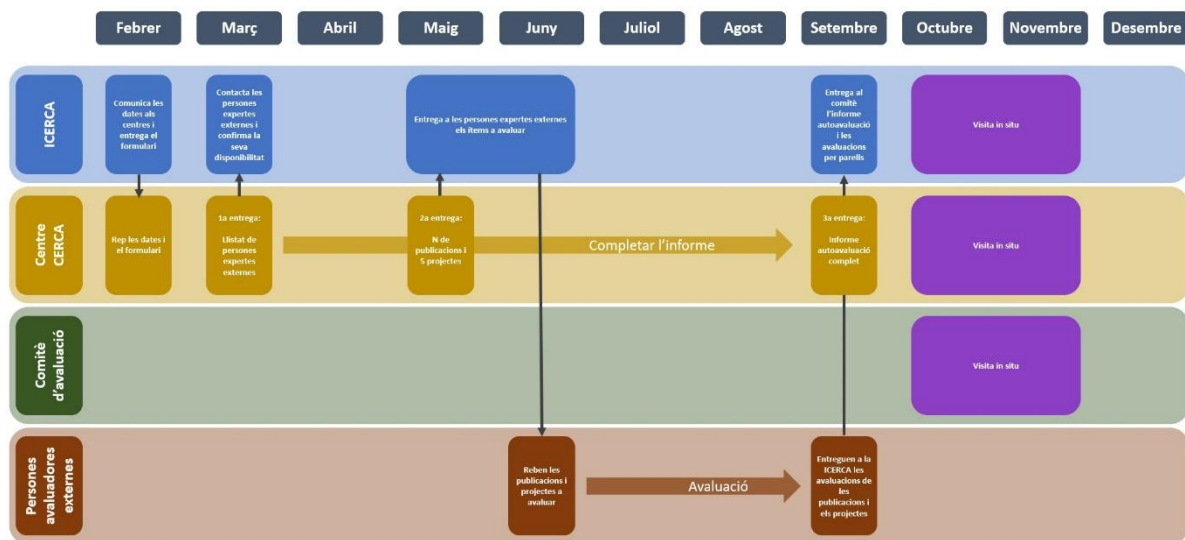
Febrer Març Abril Maig Juny Juliol Agost Setembre Octubre Novembre Desembre

ICERCA

Comunica les dates als centres i entrega el formulari

Contacta les persones expertes externes i confirma la seva disponibilitat

Entrega a les persones expertes externes els ítems a avaluar

Entrega al comitè l'informe autoavaluació i les avaluacions per parells

Visita in situ

Centre CERCA

Rep les dates i el formulari

1a entrega: Llistat de persones expertes externes

2a entrega: N de publicacions i 5 projectes

Completar l'informe

3a entrega: Informe autoavaluació complet

Visita in situ

Comitè d'avaluació

Visita in situ

Persones avaluadores externes

Reben les publicacions i projectes a avaluar

Avaluació

Entreguen a la ICERCA les avaluacions de les publicacions i els projectes